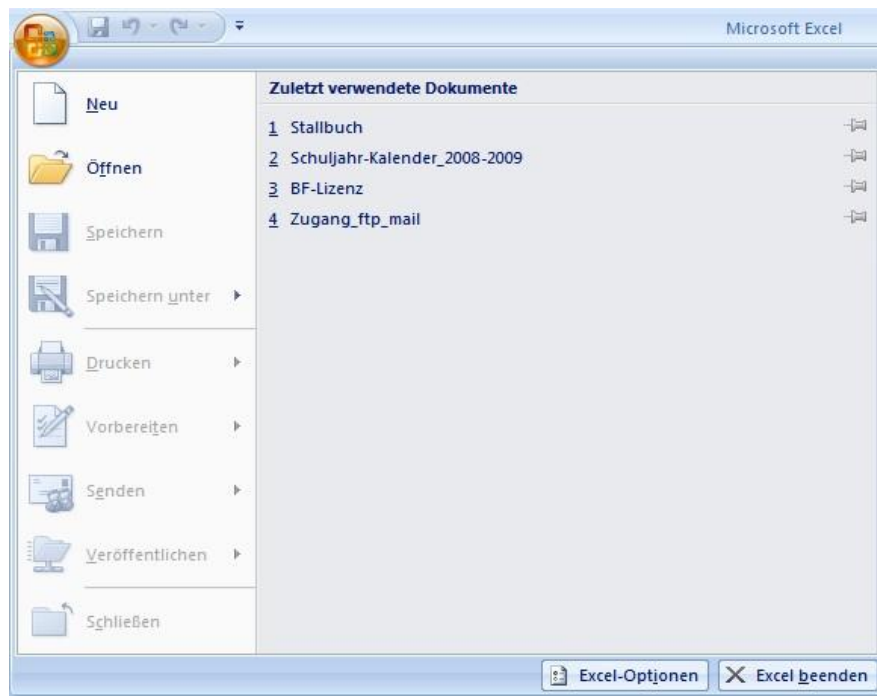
Microsoft Excel

Neu

Öffnen

Speichern

Speichern unter

Drucken

Vorbereiten

Senden

Veröffentlichen

Schließen

Zuletzt verwendete Dokumente

1 Stallbuch

2 Schuljahr-Kalender_2008-2009

3 BF-Lizenz

4 Zugang_ftp_mail

Excel-Optionen

Excel beenden